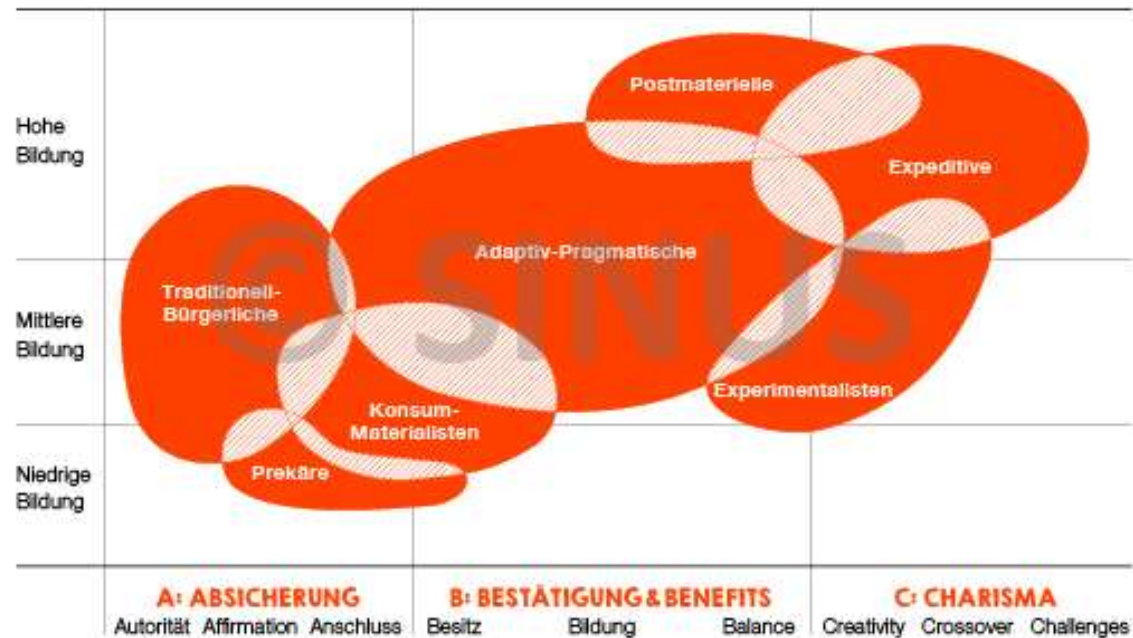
Hohe Bildung

Mittlere Bildung

Niedrige Bildung

Postmaterielle

Expeditive

Adaptiv-Pragmatische

Traditionell-Bürgerliche

Konsum-Materialisten

Experimentalisten

Prekäre

© SINUS

A: ABSICHERUNG
Autorität Affirmation Anschluss

B: BESTÄTIGUNG & BENEFITS
Besitz Bildung Balance

C: CHARISMA
Creativity Crossover Challenges